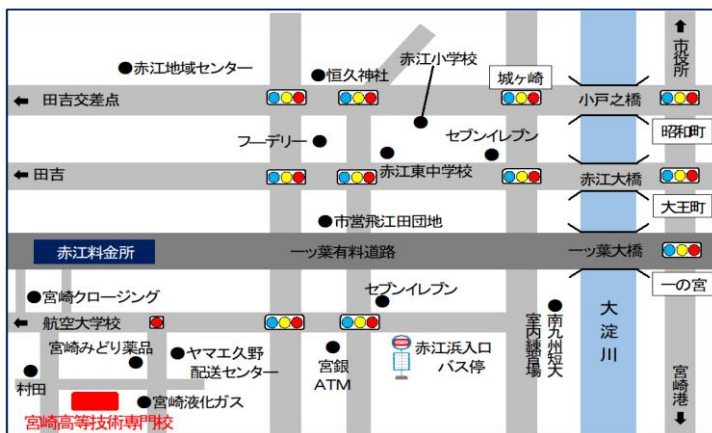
●赤江地域センター
●恒久神社
赤江小学校
城ヶ崎
↑市役所
←田吉交差点
小戸之橋
フーデリー●
セブンイレブン
昭和町
←田吉
赤江東中学校
赤江大橋
●市営飛江田団地
大王町
赤江料金所
一ツ葉有料道路
一ツ葉大橋
一の宮
●宮崎クロージング
セブンイレブン
←航空大学校
南九州短大
室内練習場
大淀川
宮崎みどり薬品
●ヤマエ久野配送センター
宮銀ATM
赤江浜入口バス停
●村田
●宮崎液化ガス
宮崎高等技術専門校
宮崎港↓